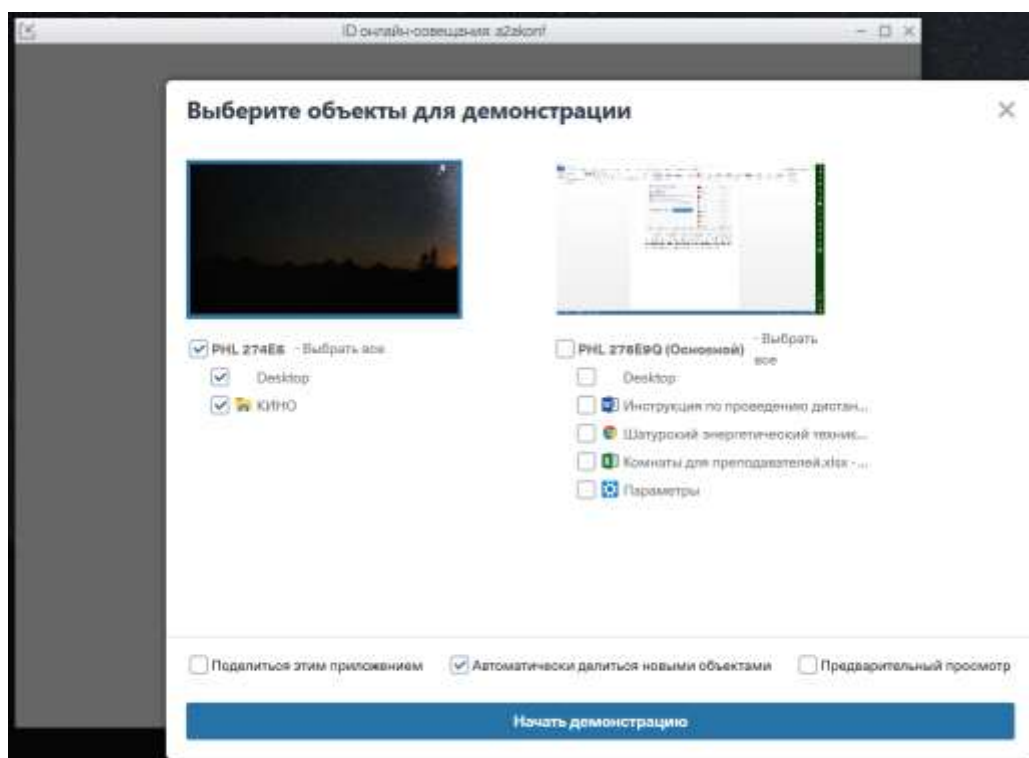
ID онлайн-совещания a2zkonf

Выберите объекты для демонстрации

×

PHL 274E6 - Выбрать все

Desktop

КИНО

PHL 278E9Q (Основной) - Выбрать все

Desktop

Инструкция по проведению дистан...

Шатурский энергетический технис...

Комнаты для преподавателей.xlsx - ...

Параметры

Поделиться этим приложением

Автоматически делиться новыми объектами

Предварительный просмотр

Начать демонстрацию